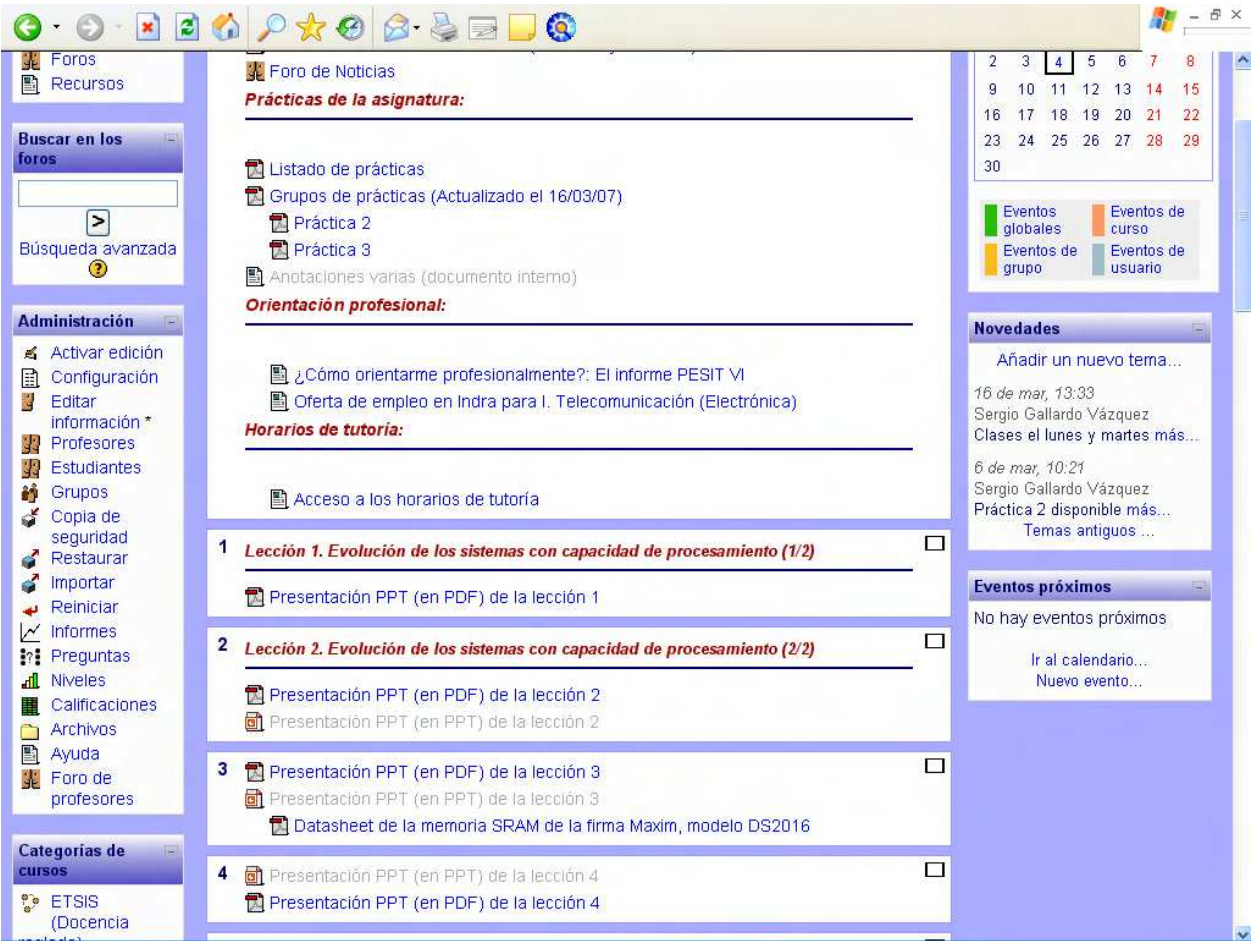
Foros
Recursos

Buscar en los foros
>
Búsqueda avanzada

Administración
Activar edición
Configuración
Editar información *
Profesores
Estudiantes
Grupos
Copia de seguridad
Restaurar
Importar
Reiniciar
Informes
Preguntas
Niveles
Calificaciones
Archivos
Ayuda
Foro de profesores

Categorías de cursos
ETSIS (Docencia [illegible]

Foro de Noticias
Prácticas de la asignatura:

Listado de prácticas
Grupos de prácticas (Actualizado el 16/03/07)
Práctica 2
Práctica 3
Anotaciones varias (documento interno)
Orientación profesional:

¿Cómo orientarme profesionalmente?: El informe PESIT VI
Oferta de empleo en Indra para I. Telecomunicación (Electrónica)
Horarios de tutoría:

Acceso a los horarios de tutoría

1 Lección 1. Evolución de los sistemas con capacidad de procesamiento (1/2)
Presentación PPT (en PDF) de la lección 1

2 Lección 2. Evolución de los sistemas con capacidad de procesamiento (2/2)
Presentación PPT (en PDF) de la lección 2
Presentación PPT (en PPT) de la lección 2

3 Presentación PPT (en PDF) de la lección 3
Presentación PPT (en PPT) de la lección 3
Datasheet de la memoria SRAM de la firma Maxim, modelo DS2016

4 Presentación PPT (en PPT) de la lección 4
Presentación PPT (en PDF) de la lección 4

| 2 | 3 | 4 | 5 | 6 | 7 | 8 |
|---|---|---|---|---|---|---|
| 9 | 10 | 11 | 12 | 13 | 14 | 15 |
| 16 | 17 | 18 | 19 | 20 | 21 | 22 |
| 23 | 24 | 25 | 26 | 27 | 28 | 29 |
| 30 | | | | | | |

Eventos globales
Eventos de curso
Eventos de grupo
Eventos de usuario

Novedades
Añadir un nuevo tema...
16 de mar, 13:33
Sergio Gallardo Vázquez
Clases el lunes y martes más...
6 de mar, 10:21
Sergio Gallardo Vázquez
Práctica 2 disponible más...
Temas antiguos ...

Eventos próximos
No hay eventos próximos
Ir al calendario...
Nuevo evento...